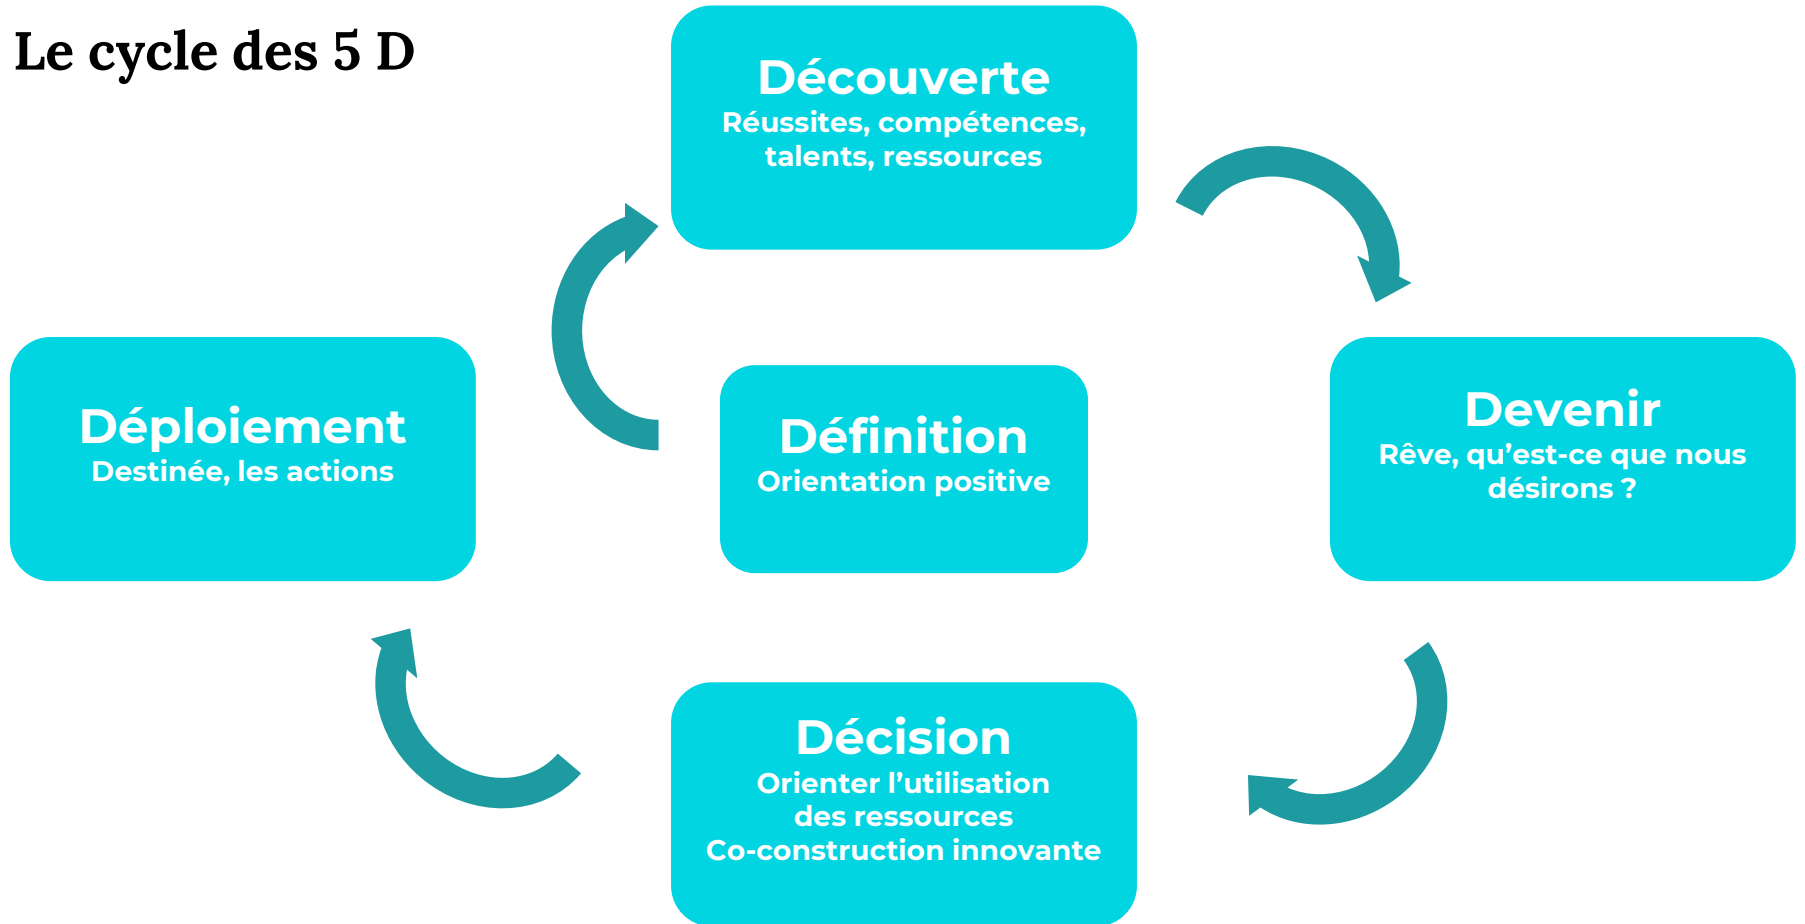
Le cycle des 5 D

Découverte
Réussites, compétences, talents, ressources

Déploiement
Destinée, les actions

Définition
Orientation positive

Devenir
Rêve, qu'est-ce que nous désirons ?

Décision
Orienter l'utilisation des ressources
Co-construction innovante